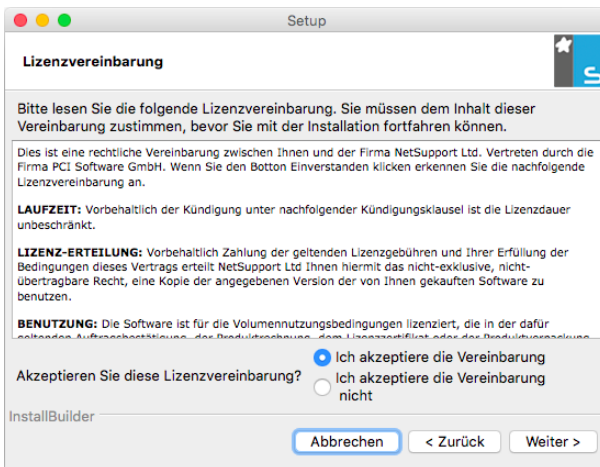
Setup

Lizenzvereinbarung

Bitte lesen Sie die folgende Lizenzvereinbarung. Sie müssen dem Inhalt dieser Vereinbarung zustimmen, bevor Sie mit der Installation fortfahren können.

Dies ist eine rechtliche Vereinbarung zwischen Ihnen und der Firma NetSupport Ltd. Vertreten durch die Firma PCI Software GmbH. Wenn Sie den Botton Einverstanden klicken erkennen Sie die nachfolgende Lizenzvereinbarung an.

LAUFZEIT: Vorbehaltlich der Kündigung unter nachfolgender Kündigungsklausel ist die Lizenzdauer unbeschränkt.

LIZENZ-ERTEILUNG: Vorbehaltlich Zahlung der geltenden Lizenzgebühren und Ihrer Erfüllung der Bedingungen dieses Vertrags erteilt NetSupport Ltd Ihnen hiermit das nicht-exklusive, nicht-übertragbare Recht, eine Kopie der angegebenen Version der von Ihnen gekauften Software zu benutzen.

BENUTZUNG: Die Software ist für die Volumennutzungsbedingungen lizenziert, die in der dafür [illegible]

Akzeptieren Sie diese Lizenzvereinbarung?

Ich akzeptiere die Vereinbarung

Ich akzeptiere die Vereinbarung nicht

InstallBuilder

Abbrechen

< Zurück

Weiter >